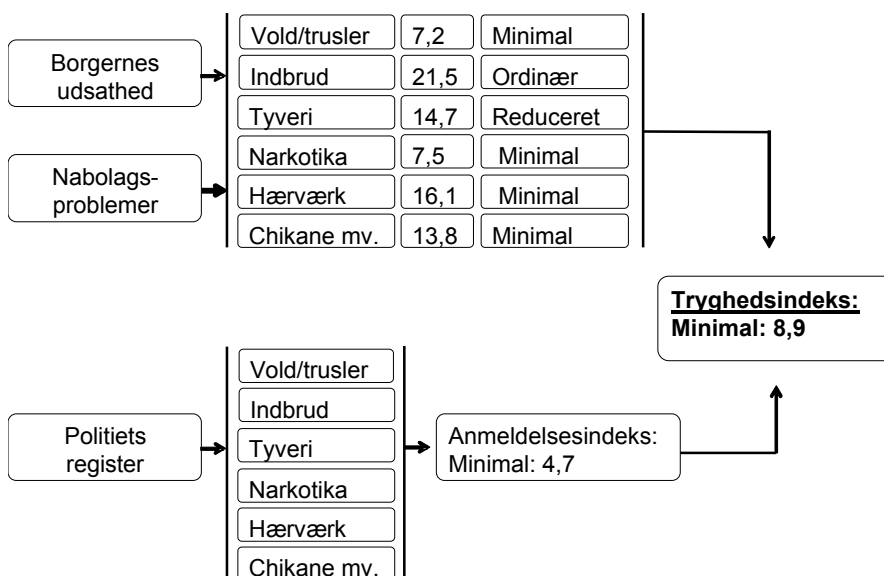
Borgernes udsathed

Nabolags-problemer

| | | |
|---|---|---|
| Vold/trusler | 7,2 | Minimal |
| Indbrud | 21,5 | Ordinær |
| Tyveri | 14,7 | Reduceret |
| Narkotika | 7,5 | Minimal |
| Hærværk | 16,1 | Minimal |
| Chikane mv. | 13,8 | Minimal |

**Tryghedsindeks:**
**Minimal: 8,9**

Politiets register

Vold/trusler
Indbrud
Tyveri
Narkotika
Hærværk
Chikane mv.

Anmeldelsesindeks:
Minimal: 4,7